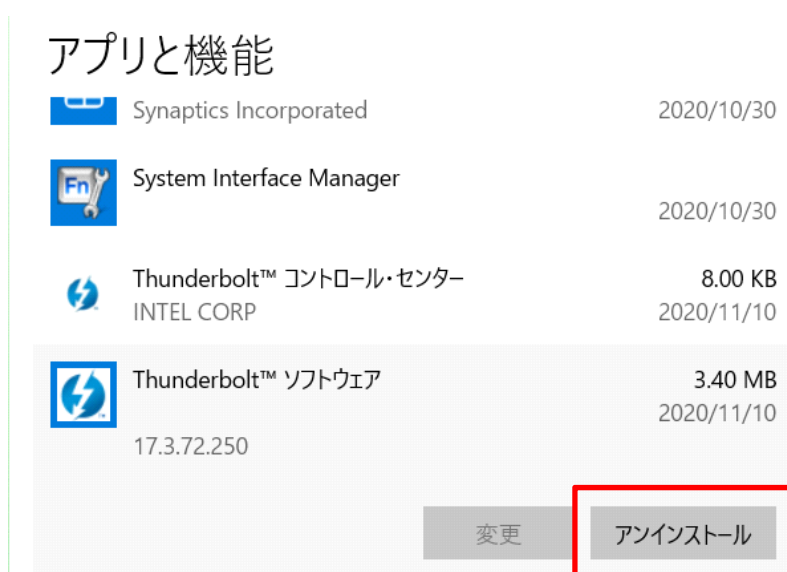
アプリと機能

Synaptics Incorporated 2020/10/30

Fn

System Interface Manager
2020/10/30

Thunderbolt™ コントロール・センター 8.00 KB
INTEL CORP 2020/11/10

Thunderbolt™ ソフトウェア 3.40 MB
2020/11/10
17.3.72.250

変更 アンインストール